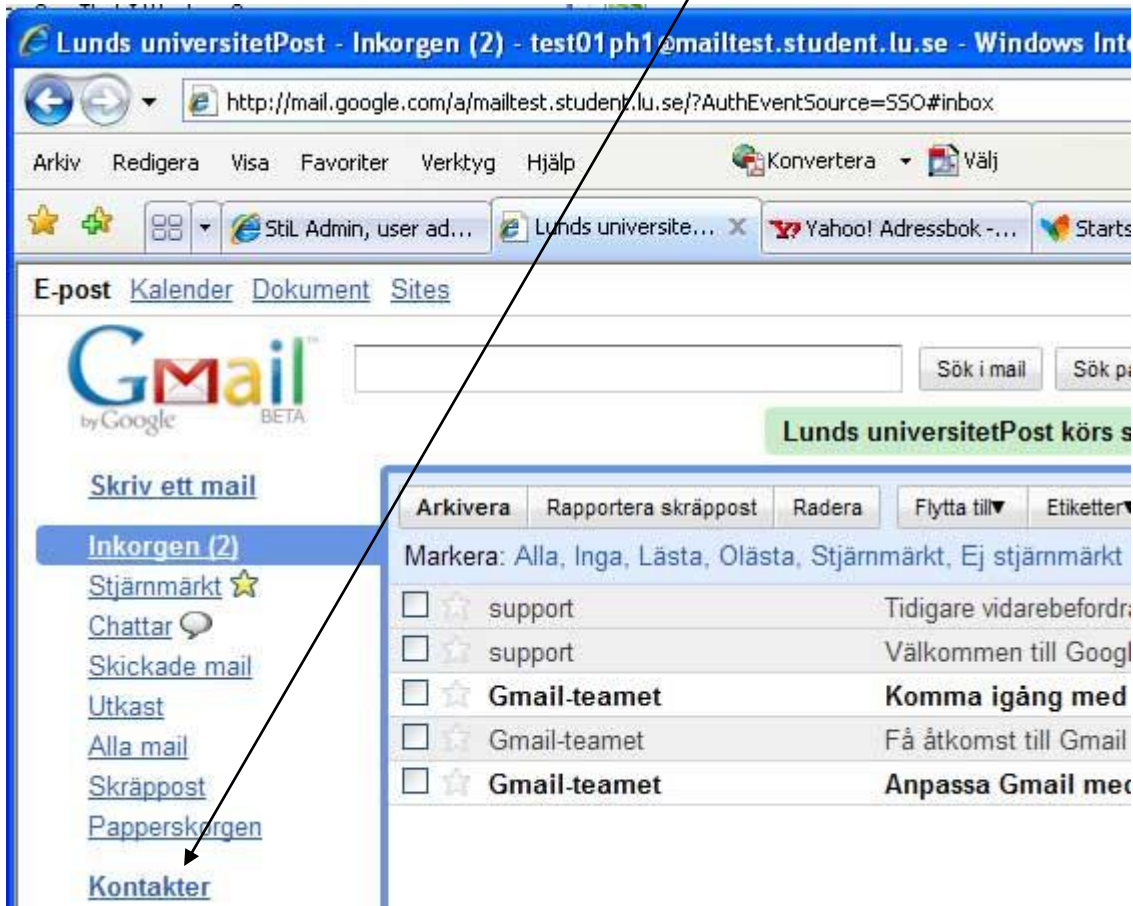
Lunds universitetPost - Inkorgen (2) - test01ph1@mailtest.student.lu.se - Windows Inte

http://mail.google.com/a/mailtest.student.lu.se/?AuthEventSource=SSO#inbox

Arkiv Redigera Visa Favoriter Verktyg Hjälp Konvertera Välj

StiL Admin, user ad... Lunds universite... Yahoo! Adressbok -... Starts

E-post Kalender Dokument Sites

Gmail by Google BETA

Sök i mail Sök pa

Lunds universitetPost körs s

Skriv ett mail

Inkorgen (2)
Stjärnmärkt
Chattar
Skickade mail
Utkast
Alla mail
Skräppost
Papperskorgen

Kontakter

Arkivera Rapportera skräppost Radera Flytta till▾ Etiketter▾

Markera: Alla, Inga, Lästa, Olästa, Stjärnmärkt, Ej stjärnmärkt

| | |
|---|---|
| support | Tidigare vidarebefordra |
| support | Välkommen till Googl |
| **Gmail-teamet** | **Komma igång med** |
| Gmail-teamet | Få åtkomst till Gmail |
| **Gmail-teamet** | **Anpassa Gmail med** |